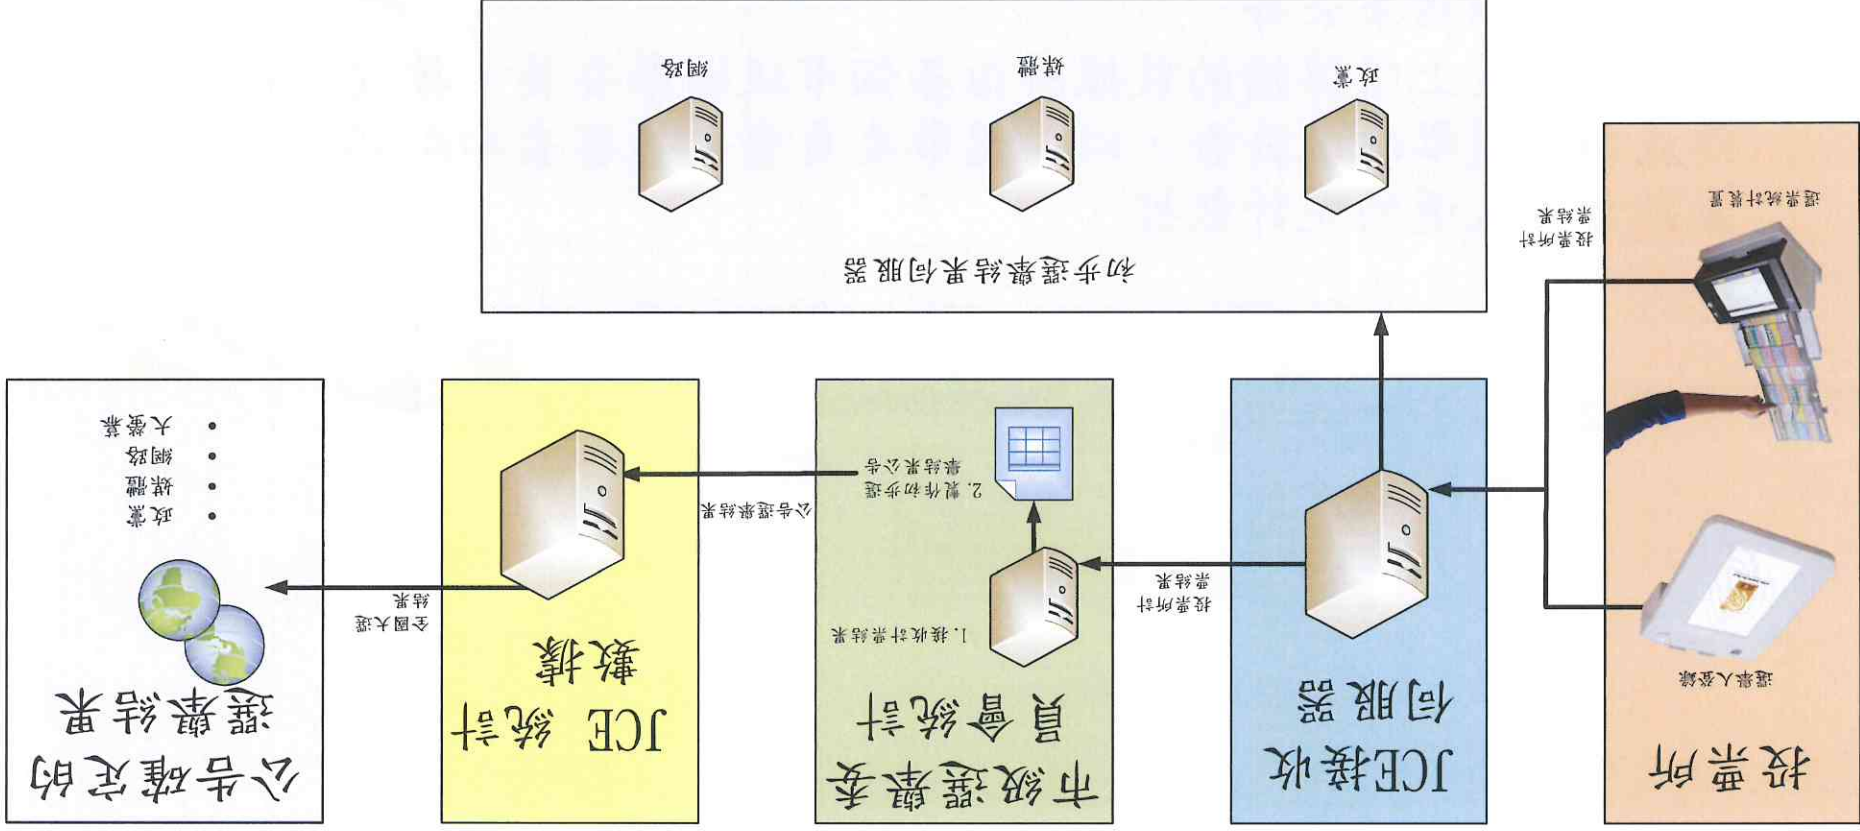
投票所

選舉人登錄

投票統計裝置

投票所計票結果

JCE接收伺服器

投票所計票結果

市級選舉委員會統計

1. 接收計票結果

2. 製作初步選舉結果公告

公告選舉結果

JCE 統計數據

全國大選結果

公告確定的選舉結果

• 政黨
• 媒體
• 網路
• 大眾

初步選舉結果伺服器

政黨

媒體

網路